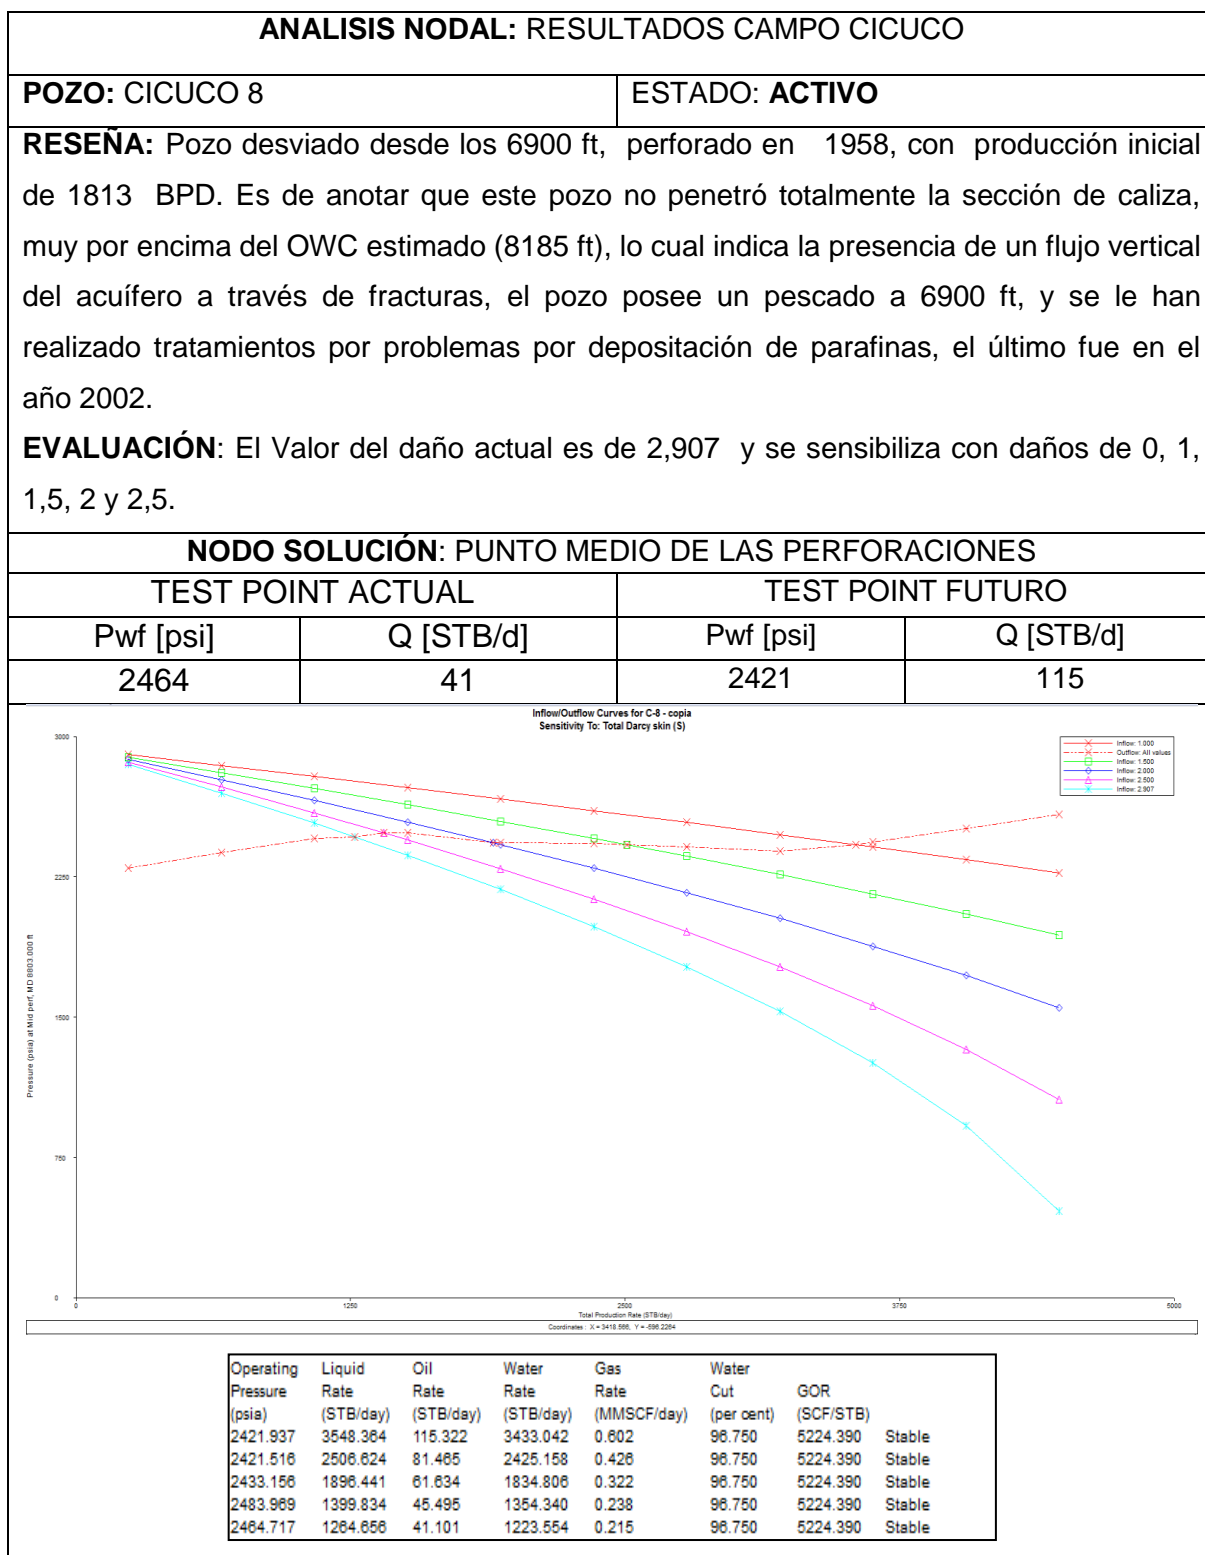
**ANALISIS NODAL:** RESULTADOS CAMPO CICUCO

| **POZO:** CICUCO 8 | ESTADO: **ACTIVO** |
|---|---|

**RESEÑA:** Pozo desviado desde los 6900 ft, perforado en 1958, con producción inicial de 1813 BPD. Es de anotar que este pozo no penetró totalmente la sección de caliza, muy por encima del OWC estimado (8185 ft), lo cual indica la presencia de un flujo vertical del acuífero a través de fracturas, el pozo posee un pescado a 6900 ft, y se le han realizado tratamientos por problemas por depositación de parafinas, el último fue en el año 2002.

**EVALUACIÓN**: El Valor del daño actual es de 2,907 y se sensibiliza con daños de 0, 1, 1,5, 2 y 2,5.

**NODO SOLUCIÓN**: PUNTO MEDIO DE LAS PERFORACIONES

| TEST POINT ACTUAL | | TEST POINT FUTURO | |
|---|---|---|---|
| Pwf [psi] | Q [STB/d] | Pwf [psi] | Q [STB/d] |
| 2464 | 41 | 2421 | 115 |

Inflow/Outflow Curves for C-8 - copia
Sensitivity To: Total Darcy skin (S)

Inflow: 1.000
Outflow: All values
Inflow: 1.500
Inflow: 2.000
Inflow: 2.500
Inflow: 2.907

3000
2250
1500
750
0

Pressure (psia) at Mid perf, MD 8803.000 ft

0
1250
2500
3750
5000
Total Production Rate (STB/day)

Coordinates : X = 3418.566, Y = -596.2264

| Operating Pressure (psia) | Liquid Rate (STB/day) | Oil Rate (STB/day) | Water Rate (STB/day) | Gas Rate (MMSCF/day) | Water Cut (per cent) | GOR (SCF/STB) | |
|---|---|---|---|---|---|---|---|
| 2421.937 | 3548.364 | 115.322 | 3433.042 | 0.602 | 96.750 | 5224.390 | Stable |
| 2421.516 | 2506.624 | 81.465 | 2425.158 | 0.426 | 96.750 | 5224.390 | Stable |
| 2433.156 | 1896.441 | 61.634 | 1834.806 | 0.322 | 96.750 | 5224.390 | Stable |
| 2483.969 | 1399.834 | 45.495 | 1354.340 | 0.238 | 96.750 | 5224.390 | Stable |
| 2464.717 | 1264.656 | 41.101 | 1223.554 | 0.215 | 96.750 | 5224.390 | Stable |